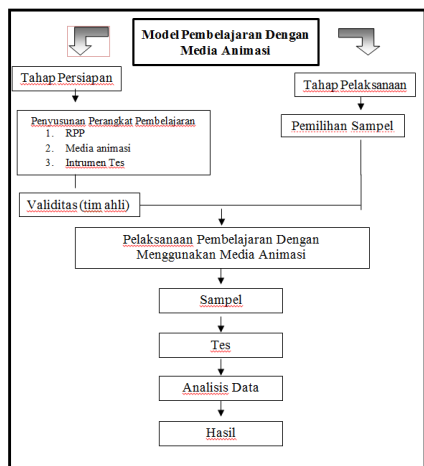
Model Pembelajaran Dengan Media Animasi

Tahap Persiapan

Tahap Pelaksanaan

Penyusunan Perangkat Pembelajaran
1. RPP
2. Media animasi
3. Intrumen Tes

Pemilihan Sampel

Validitas (tim ahli)

Pelaksanaan Pembelajaran Dengan Menggunakan Media Animasi

Sampel

Tes

Analisis Data

Hasil